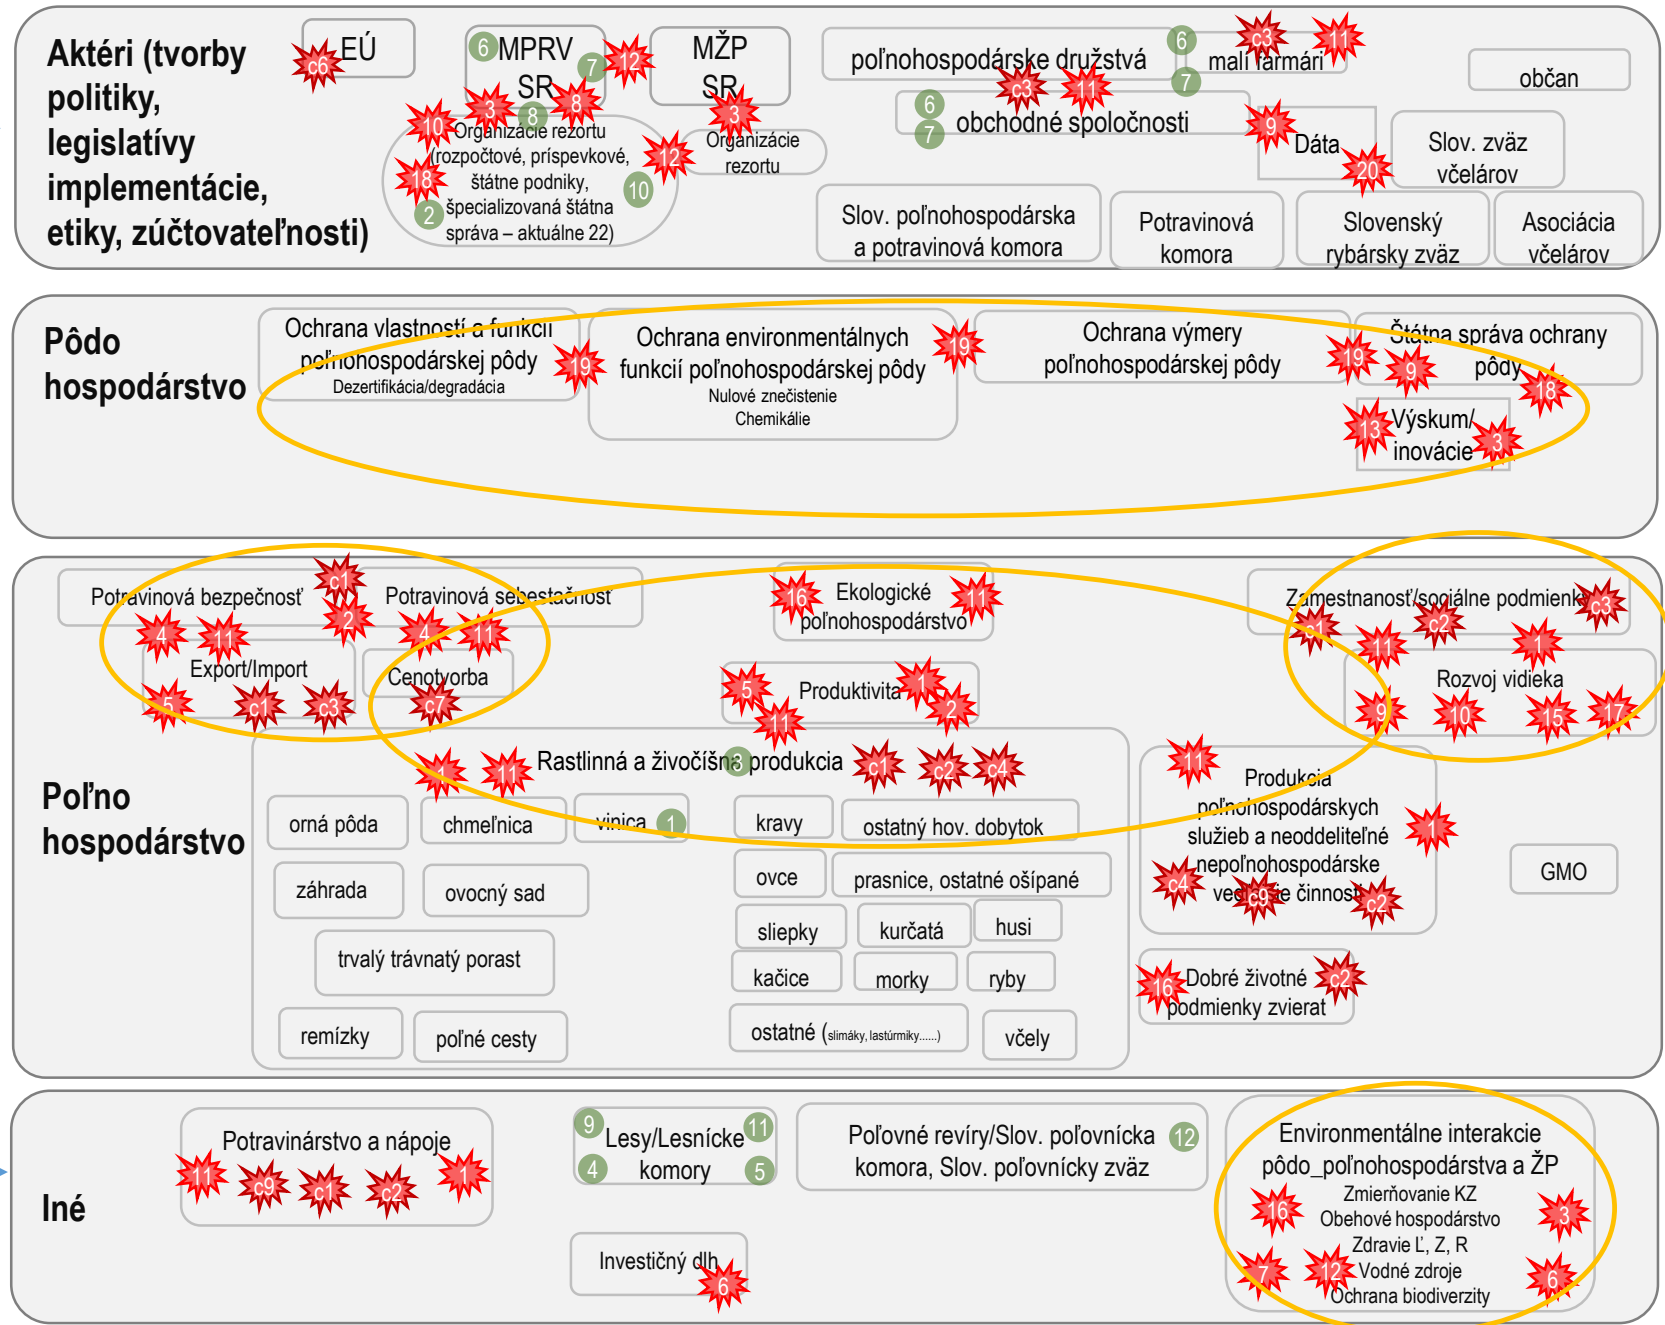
Aktéri (tvorby politiky, legislatívy implementácie, etiky, zúčtovateľnosti)

c6 EÚ

6 MPRV SR 7 12 3 8 8

MŽP SR 3

10 Organizácie rezortu (rozpočtové, príspevkové, štátne podniky, špecializovaná štátna správa – aktuálne 22) 18 2 10

12 Organizácie rezortu

poľnohospodárske družstvá c3 6 7

c3 malí farmári 11

6 7 obchodné spoločnosti c3 11

9 Dáta 20

občan

Slov. zväz včelárov

Slov. poľnohospodárska a potravinová komora

Potravinová komora

Slovenský rybársky zväz

Asociácia včelárov

Pôdo hospodárstvo

Ochrana vlastností a funkcií poľnohospodárskej pôdy Dezertifikácia/degradácia 19

Ochrana environmentálnych funkcií poľnohospodárskej pôdy Nulové znečistenie Chemikálie 19

Ochrana výmery poľnohospodárskej pôdy 19

Štátna správa ochrany pôdy 9 18

13 Výskum/ inovácie 3

Poľno hospodárstvo

Potravinová bezpečnosť c1 4 11 2

Potravinová sebestačnosť 4 11

Export/Import 5 c1 c3

Cenotvorba c7

16 Ekologické poľnohospodárstvo 11

5 Produktivita 1 2 11

Zamestnanosť/sociálne podmienky c3 c1 11 c2 1

Rozvoj vidieka 9 10 15 17

11 Rastlinná a živočíšna produkcia c1 c2 c4

orná pôda | chmeľnica | vinica 1
záhrada | ovocný sad
trvalý trávnatý porast
remízky | poľné cesty

kravy | ostatný hov. dobytok
ovce | prasnice, ostatné ošípané
sliepky | kurčatá | husi
kačice | morky | ryby
ostatné (slimáky, lastúrmiky......) | včely

11 Produkcia poľnohospodárskych služieb a neoddeliteľné nepoľnohospodárske vedľajšie činnosti 1 c4 c9 c2

GMO

16 Dobré životné podmienky zvierat c2

Iné

Potravinárstvo a nápoje 11 c9 c1 c2 1

9 Lesy/Lesnícke komory 11 4 5

Poľovné revíry/Slov. poľovnícka komora, Slov. poľovnícky zväz 12

Investičný dlh 6

Environmentálne interakcie pôdo_poľnohospodárstva a ŽP
Zmierňovanie KZ
Obehové hospodárstvo
Zdravie Ľ, Z, R
Vodné zdroje
Ochrana biodiverzity
16 3 7 12 6